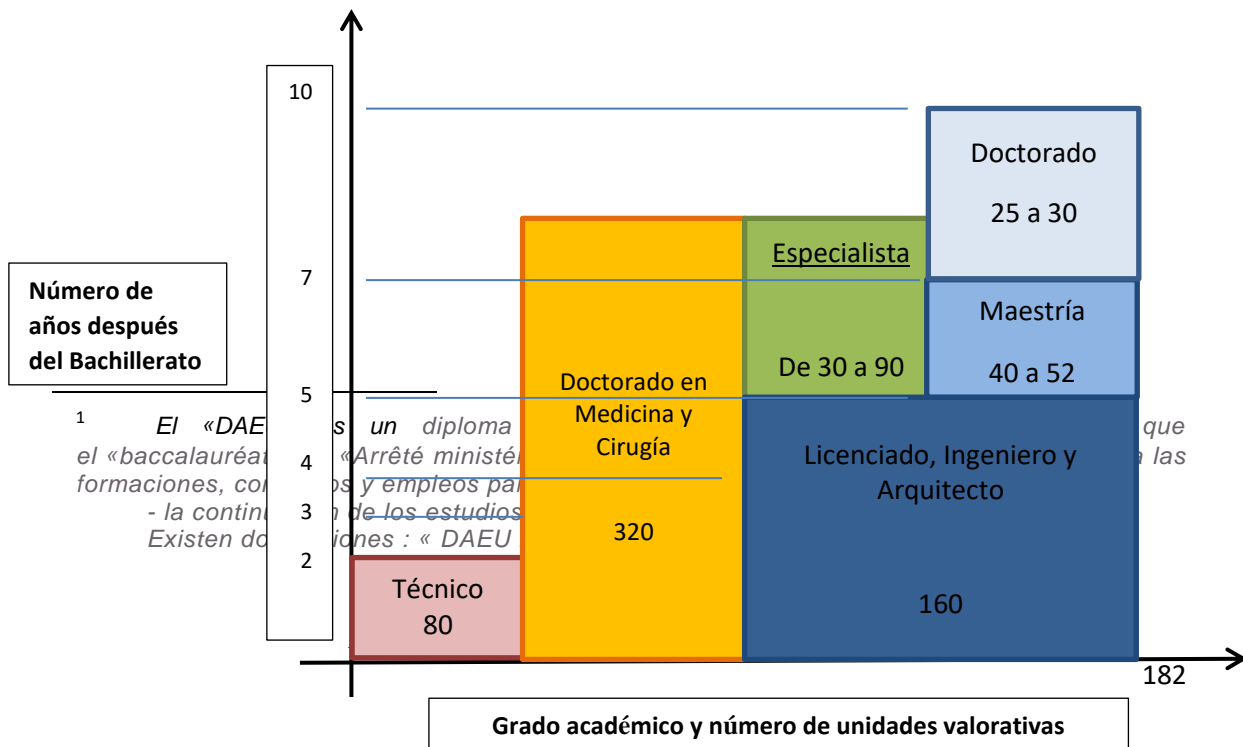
10

7

5

4

3

2

Número de años después del Bachillerato

Doctorado

25 a 30

Especialista

De 30 a 90

Maestría

40 a 52

Doctorado en Medicina y Cirugía

320

Licenciado, Ingeniero y Arquitecto

160

Técnico 80

182

$^1$ El «DAE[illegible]s un diploma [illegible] que el «baccalauréat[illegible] «Arrêté ministé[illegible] las formaciones, co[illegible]os y empleos pa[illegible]
- la contin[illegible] de los estudios
Existen do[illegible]iones : « DAEU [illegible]

Grado académico y número de unidades valorativas